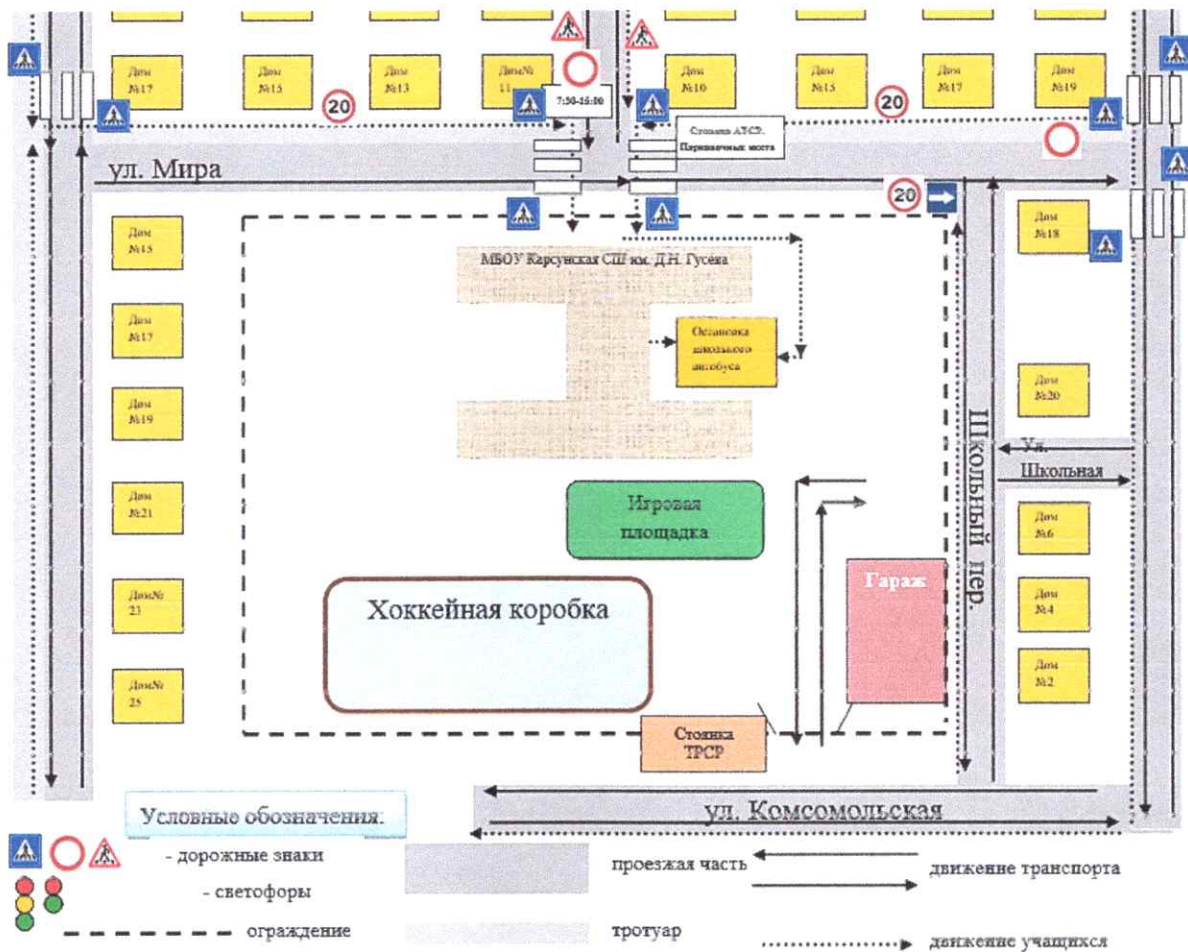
Дом №17

Дом №15

Дом №13

Дом№ 11

7:30-16:00

Дом №10

Дом №15

Дом №17

Дом №19

20

20

Стоянка АТСР. Парковочных места

ул. Мира

20

Дом №15

Дом №18

МБОУ Карсунская СШ им. Д.Н. Гусёва

Дом №17

Остановка школьного автобуса

Дом №19

Дом №20

Школьный пер.

ул. Школьная

Дом №21

Игровая площадка

Дом №6

Гараж

Дом№ 23

Хоккейная коробка

Дом №4

Дом№ 25

Дом №2

Стоянка ТРСР

ул. Комсомольская

Условные обозначения:

- дорожные знаки

- светофоры

ограждение

проезжая часть

движение транспорта

тротуар

движение учащихся